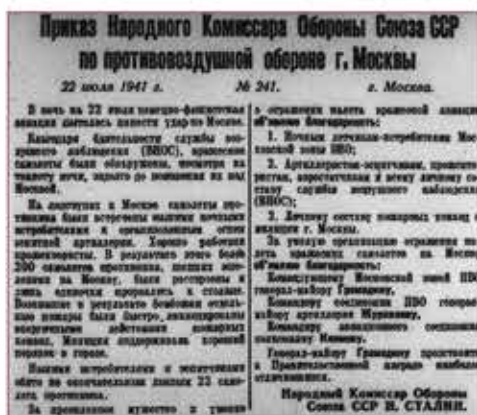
Приказ Народного Комиссара Обороны Союза ССР по противовоздушной обороне г. Москвы

22 июля 1941 г. № 241. г. Москва.

В ночь на 22 июля немецко-фашистская авиация пыталась нанести удар по Москве.

Благодаря бдительности службы воздушного наблюдения (ВНОС), вражеские самолеты были обнаружены, несмотря на темноту ночи, задолго до появления их над Москвой.

На подступах к Москве самолеты противника были встречены нашими ночными истребителями и организованным огнем зенитной артиллерии. Хорошо работали прожектористы. В результате этого боя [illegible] самолетов противника, пытавшихся прорваться к Москве, были рассеяны и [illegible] не прорвались к столице. Возникшие в результате бомбежки отдельные пожары были быстро ликвидированы энергичными действиями пожарных команд. Милиция поддерживала хороший порядок в городе.

Нашими истребителями и зенитчинами сбито по окончательным данным 22 самолета противника.

За проявленное мужество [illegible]

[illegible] отражении налета вражеской авиации объявляю благодарность:

1. Ночным летчикам-истребителям Московской зоны ПВО;

2. Артиллеристам-зенитчикам, прожектористам, аэростатчикам и всему личному составу службы воздушного наблюдения (ВНОС);

3. Личному составу пожарных команд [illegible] г. Москвы.

За умелую организацию отражения налета вражеских самолетов на Москву объявляю благодарность:

Командующему Московской зоной ПВО генерал-майору Громадину,

Командиру соединения ПВО генерал-майору артиллерии Журавлеву,

Командиру авиационного соединения полковнику Климову.

Генерал-майору Громадину представить к Правительственной награде наиболее отличившихся.

Народный Комиссар Обороны Союза ССР И. СТАЛИН.